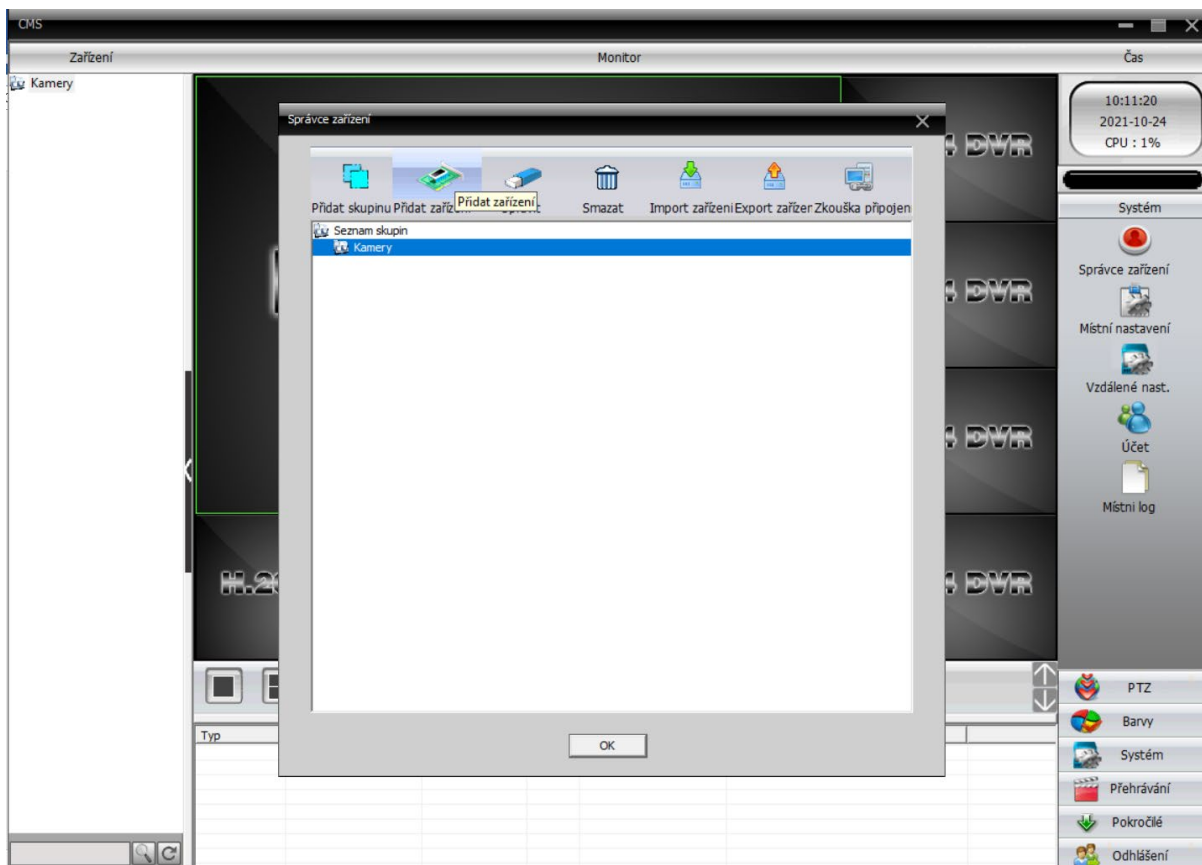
CMS

Zařízení

Monitor

Čas

Kamery

10:11:20
2021-10-24
CPU : 1%

Správce zařízení

H.2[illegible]

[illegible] DVR

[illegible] DVR

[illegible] DVR

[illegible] DVR

Přidat skupinu Přidat zaříz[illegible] Přidat zařízení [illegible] Smazat Import zařízení Export zařízer Zkouška připojen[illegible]

Seznam skupin
Kamery

OK

Typ

Systém

Správce zařízení

Místní nastavení

Vzdálené nast.

Účet

Místní log

PTZ

Barvy

Systém

Přehrávání

Pokročilé

Odhlášení